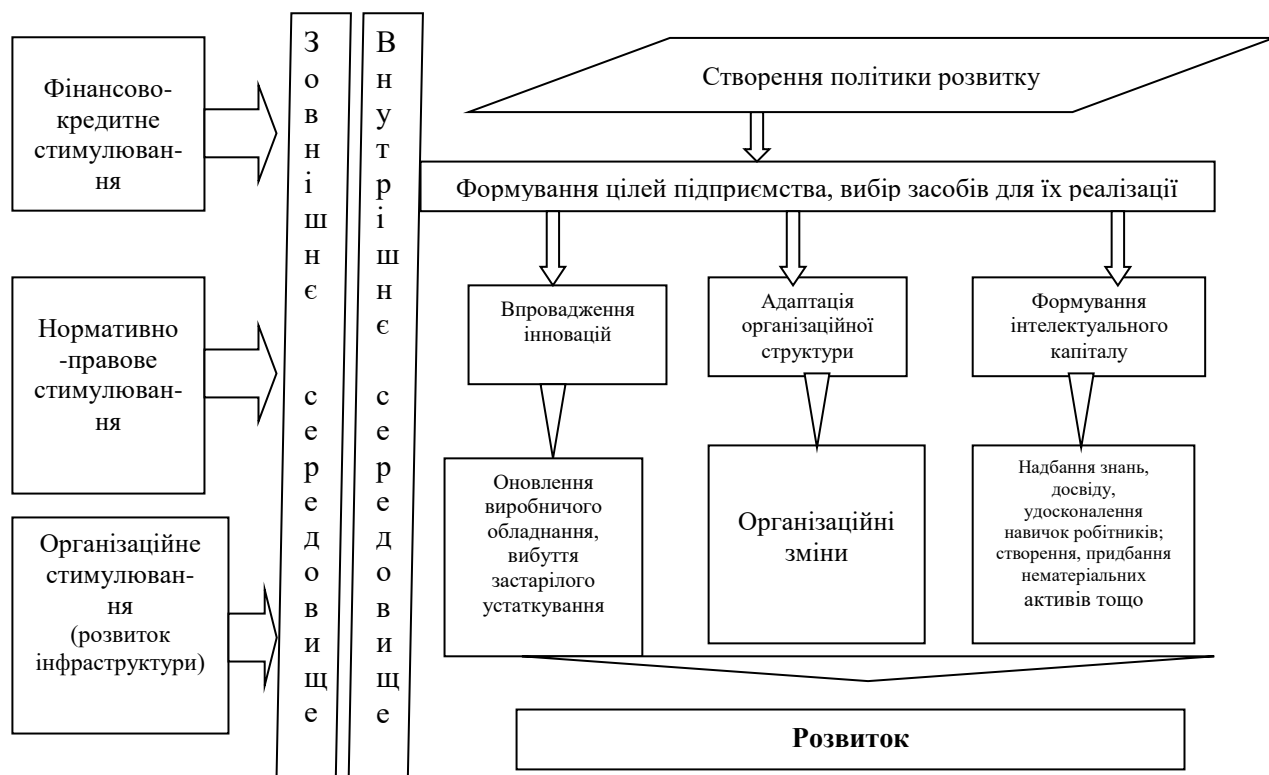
Фінансово-кредитне стимулювання

Нормативно-правове стимулювання

Організаційне стимулювання (розвиток інфраструктури)

Зовнішнє середовище

Внутрішнє середовище

Створення політики розвитку

Формування цілей підприємства, вибір засобів для їх реалізації

Впровадження інновацій

Адаптація організаційної структури

Формування інтелектуального капіталу

Оновлення виробничого обладнання, вибуття застарілого устаткування

Організаційні зміни

Надбання знань, досвіду, удосконалення навичок робітників; створення, придбання нематеріальних активів тощо

Розвиток